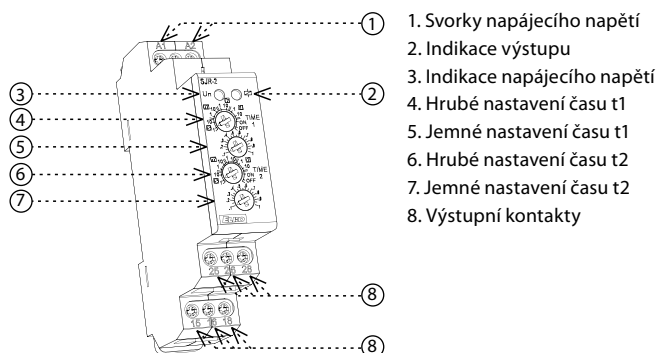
1
2
3
4
5
6
7
8
8

A1 A2
SJR-2
Un
TIME 1
ON OFF
TIME 2
ON OFF
ELKO
25 26 28
15 16 18

1. Svorky napájecího napětí
2. Indikace výstupu
3. Indikace napájecího napětí
4. Hrubé nastavení času t1
5. Jemné nastavení času t1
6. Hrubé nastavení času t2
7. Jemné nastavení času t2
8. Výstupní kontakty